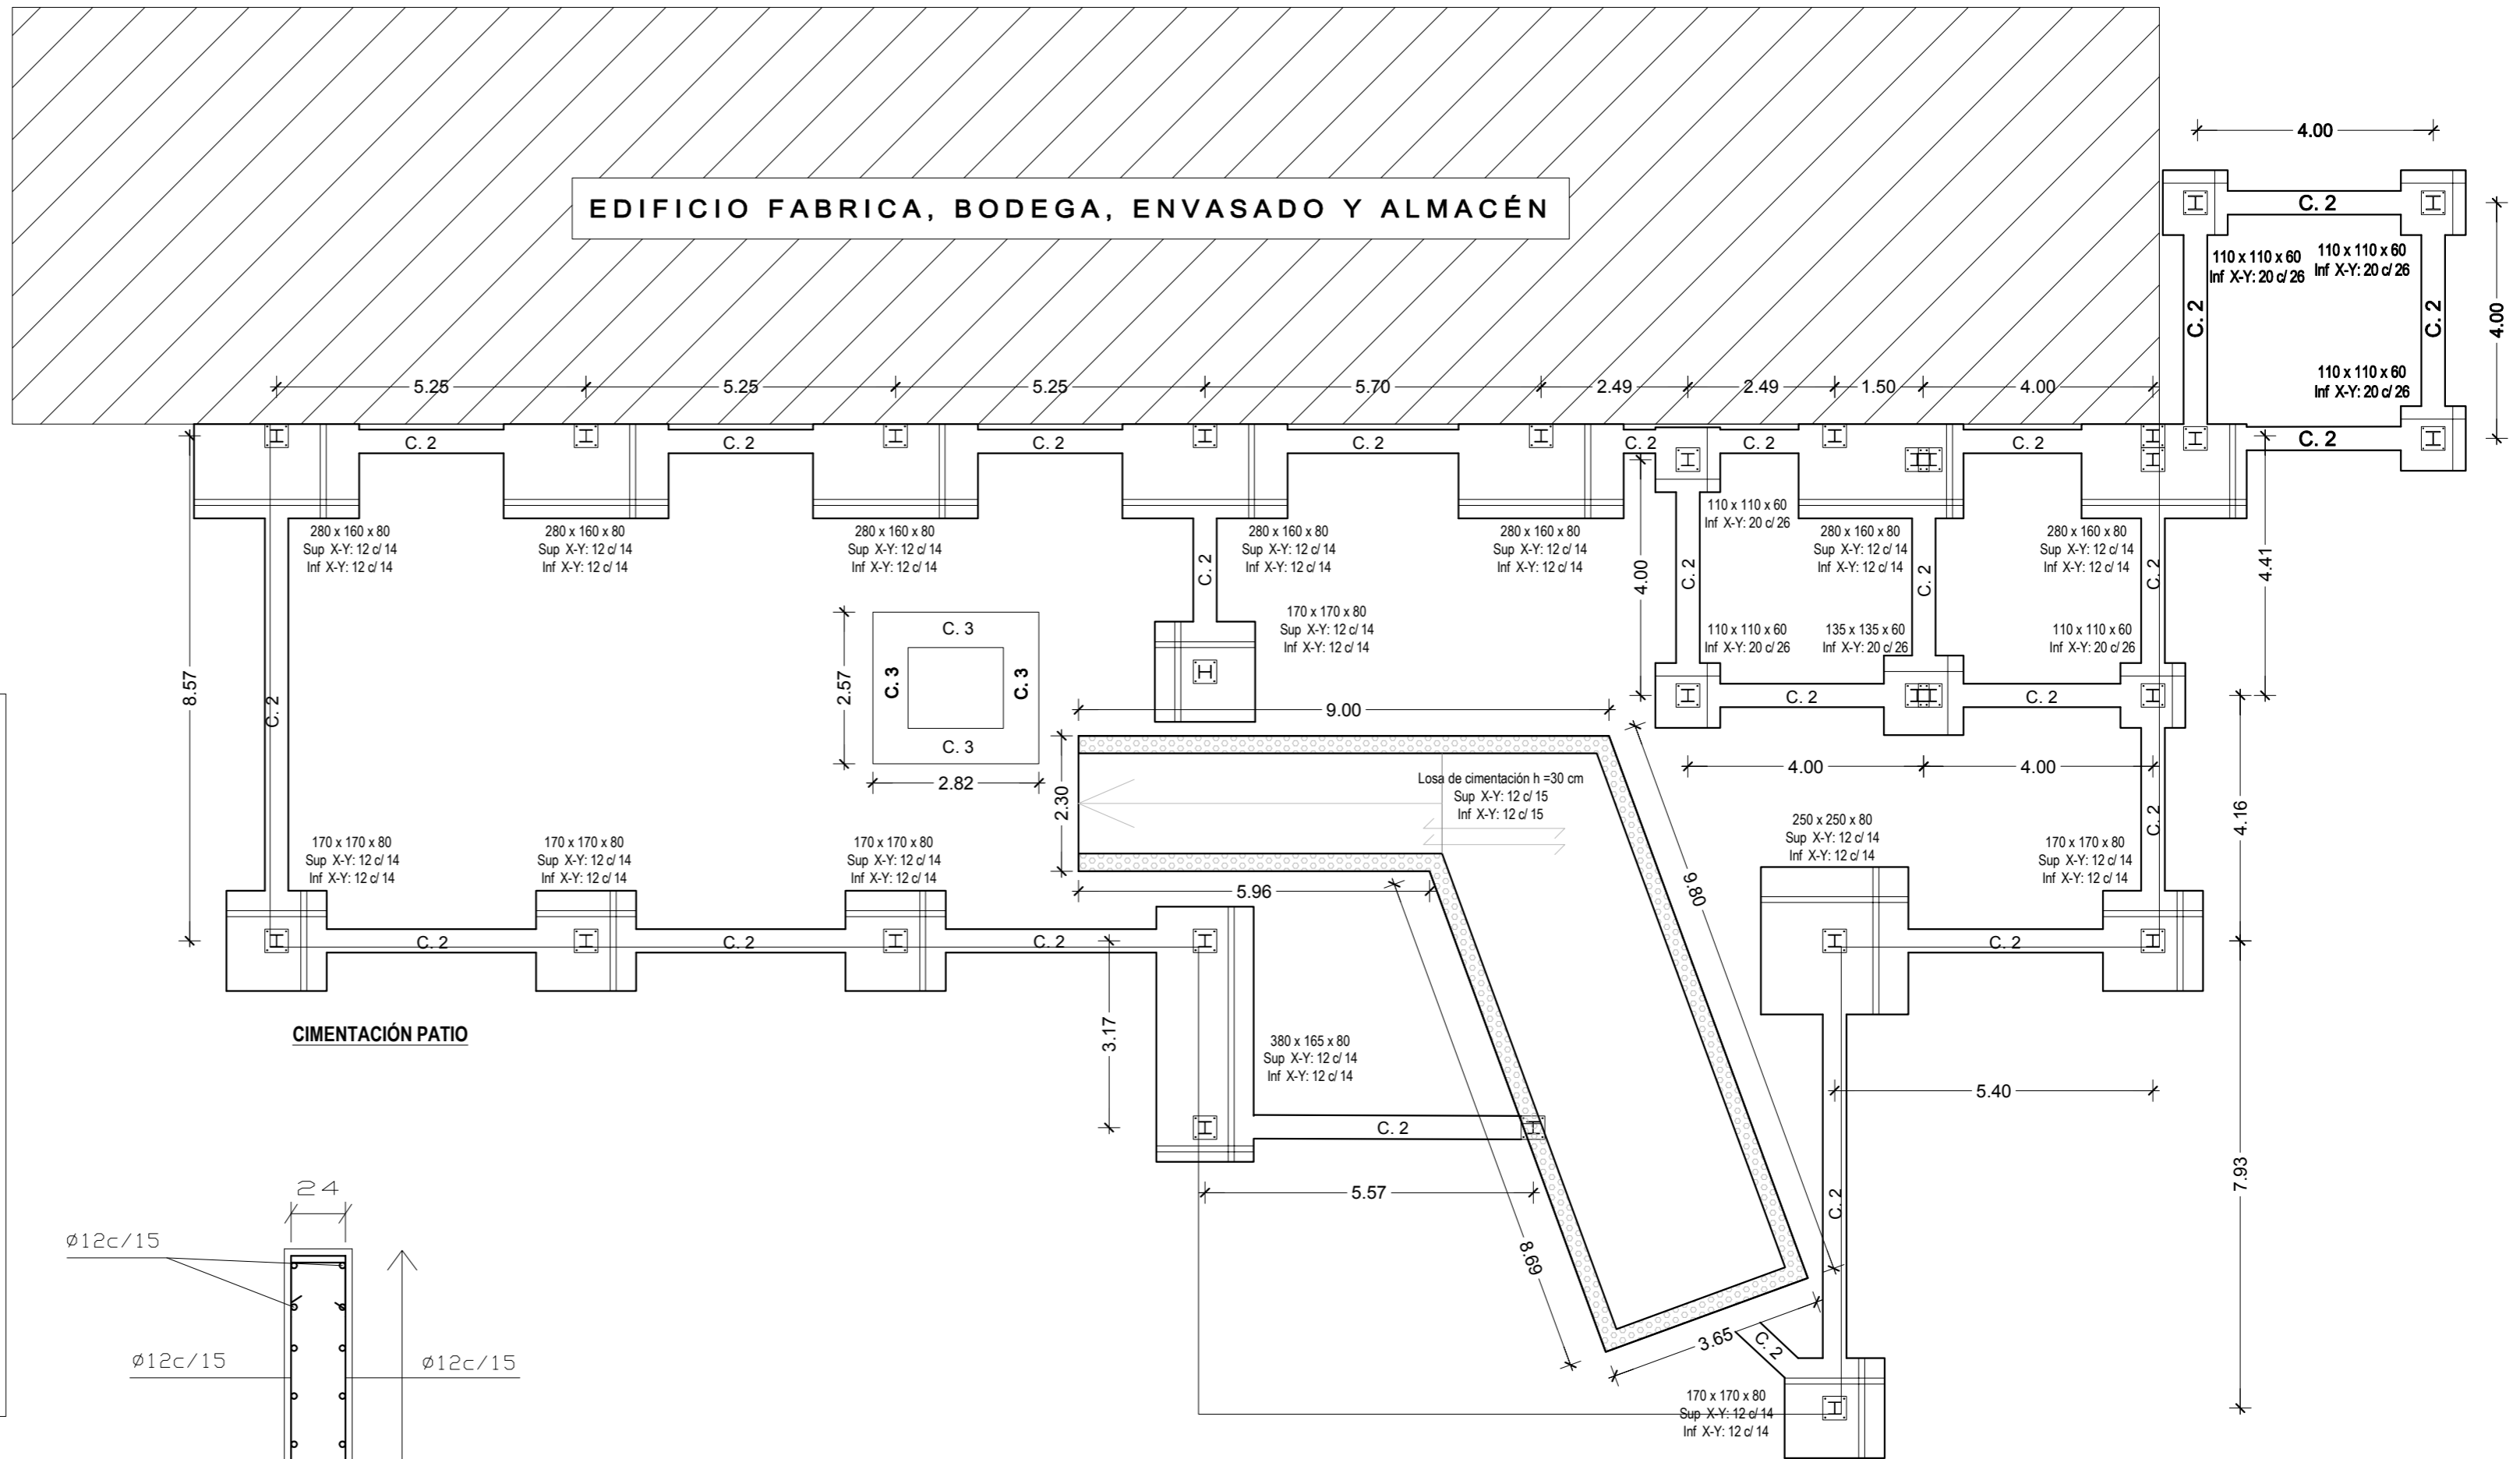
EDIFICIO FABRICA, BODEGA, ENVASADO Y ALMACÉN

4.00
C. 2
110 x 110 x 60
Inf X-Y: 20 c/ 26
110 x 110 x 60
Inf X-Y: 20 c/ 26
C. 2
C. 2
4.00
110 x 110 x 60
Inf X-Y: 20 c/ 26
C. 2

5.25
5.25
5.25
5.70
2.49
2.49
1.50
4.00

C. 2
C. 2
C. 2
C. 2
C. 2
C. 2
C. 2

280 x 160 x 80
Sup X-Y: 12 c/ 14
Inf X-Y: 12 c/ 14

280 x 160 x 80
Sup X-Y: 12 c/ 14
Inf X-Y: 12 c/ 14

280 x 160 x 80
Sup X-Y: 12 c/ 14
Inf X-Y: 12 c/ 14

C. 2

280 x 160 x 80
Sup X-Y: 12 c/ 14
Inf X-Y: 12 c/ 14

280 x 160 x 80
Sup X-Y: 12 c/ 14
Inf X-Y: 12 c/ 14

110 x 110 x 60
Inf X-Y: 20 c/ 26

280 x 160 x 80
Sup X-Y: 12 c/ 14
Inf X-Y: 12 c/ 14

280 x 160 x 80
Sup X-Y: 12 c/ 14
Inf X-Y: 12 c/ 14

4.00
C. 2
C. 2
C. 2
4.41

170 x 170 x 80
Sup X-Y: 12 c/ 14
Inf X-Y: 12 c/ 14

110 x 110 x 60
Inf X-Y: 20 c/ 26

135 x 135 x 60
Inf X-Y: 20 c/ 26

110 x 110 x 60
Inf X-Y: 20 c/ 26

C. 3
C. 3
C. 3
C. 3
2.57
2.82
8.57
C. 2

9.00
C. 2
C. 2
2.30

Losa de cimentación h =30 cm
Sup X-Y: 12 c/ 15
Inf X-Y: 12 c/ 15

4.00
4.00
4.16
9.80

250 x 250 x 80
Sup X-Y: 12 c/ 14
Inf X-Y: 12 c/ 14

170 x 170 x 80
Sup X-Y: 12 c/ 14
Inf X-Y: 12 c/ 14

170 x 170 x 80
Sup X-Y: 12 c/ 14
Inf X-Y: 12 c/ 14

170 x 170 x 80
Sup X-Y: 12 c/ 14
Inf X-Y: 12 c/ 14

170 x 170 x 80
Sup X-Y: 12 c/ 14
Inf X-Y: 12 c/ 14

C. 2

5.96
C. 2
C. 2
C. 2
C. 2

CIMENTACIÓN PATIO

3.17

380 x 165 x 80
Sup X-Y: 12 c/ 14
Inf X-Y: 12 c/ 14

5.40
C. 2
7.93
5.57
8.69
C. 2
3.65
C. 2

24
ø12c/15
ø12c/15
ø12c/15

170 x 170 x 80
Sup X-Y: 12 c/ 14
Inf X-Y: 12 c/ 14